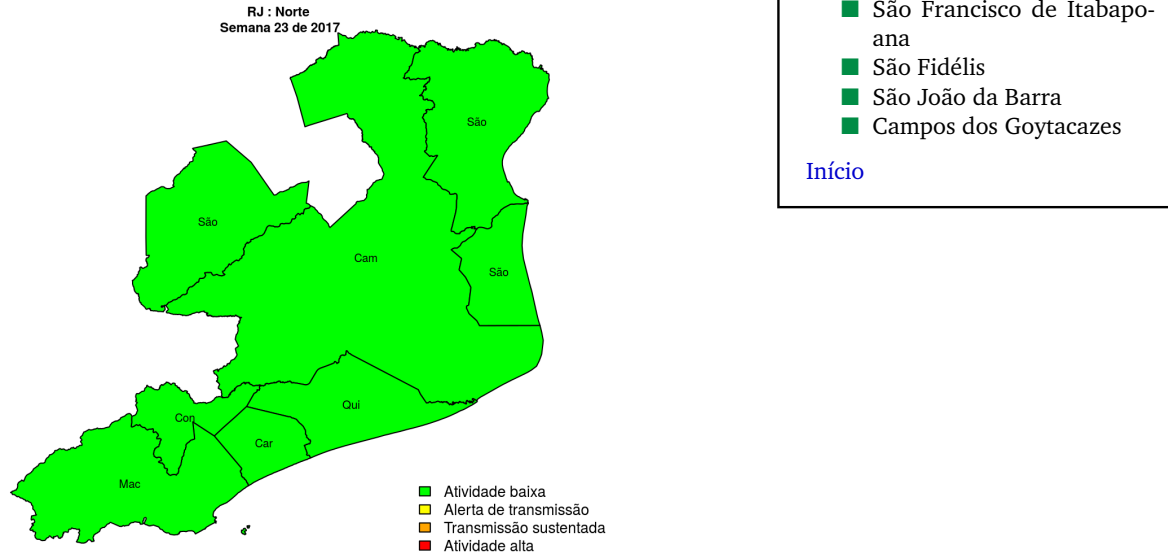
RJ : Norte
Semana 23 de 2017

São

São

Cam

São

Con

Qui

Car

Mac

Atividade baixa
Alerta de transmissão
Transmissão sustentada
Atividade alta

São Francisco de Itabapoana
São Fidélis
São João da Barra
Campos dos Goytacazes

Início